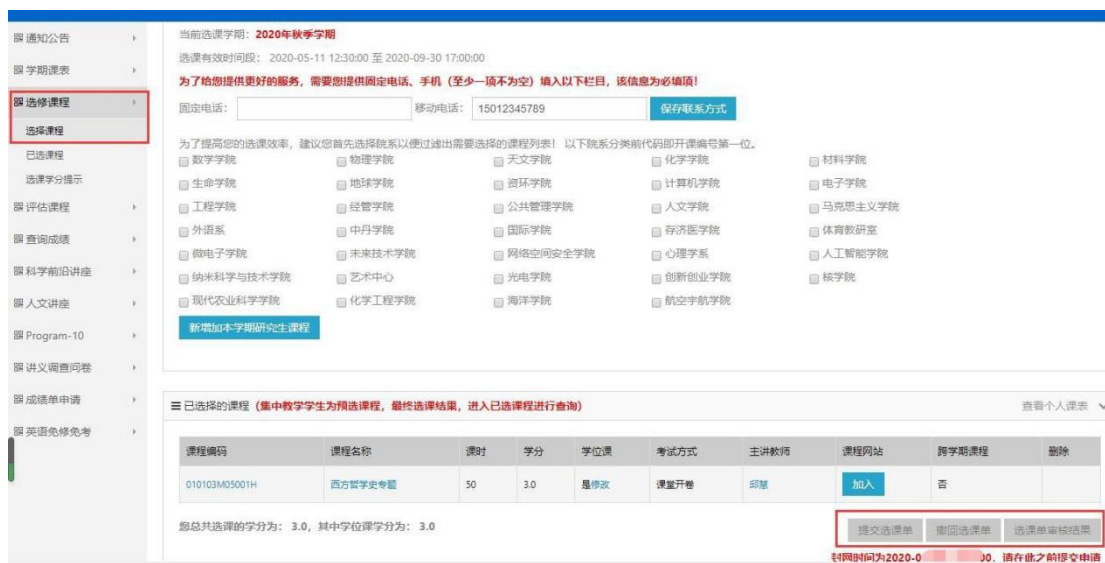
通知公告
学期课表
选修课程
选择课程
已选课程
选课学分提示
评估课程
查询成绩
科学前沿讲座
人文讲座
Program-10
讲义调查问卷
成绩单申请
英语免修免考

当前选课学期：2020年秋季学期

选课有效时间段：2020-05-11 12:30:00 至 2020-09-30 17:00:00

为了给您提供更好的服务，需要您提供固定电话、手机（至少一项不为空）填入以下栏目，该信息为必填项！

固定电话：
移动电话：15012345789
保存联系方式

为了提高您的选课效率，建议您首先选择院系以便过滤出需要选择的课程列表！以下院系分类前代码即开课编号第一位。

数学学院
物理学院
天文学院
化学学院
材料学院
生命学院
地球学院
资环学院
计算机学院
电子学院
工程学院
经管学院
公共管理学院
人文学院
马克思主义学院
外语系
中丹学院
国际学院
存济医学院
体育教研室
微电子学院
未来技术学院
网络空间安全学院
心理学系
人工智能学院
纳米科学与技术学院
艺术中心
光电学院
创新创业学院
核学院
现代农业科学学院
化学工程学院
海洋学院
航空宇航学院

新增加本学期研究生课程

已选择的课程（集中教学学生为预选课程，最终选课结果，进入已选课程进行查询）
查看个人课表

| 课程编码 | 课程名称 | 课时 | 学分 | 学位课 | 考试方式 | 主讲教师 | 课程网站 | 跨学期课程 | 删除 |
|---|---|---|---|---|---|---|---|---|---|
| 010103M05001H | 西方哲学史专题 | 50 | 3.0 | 是修改 | 课堂开卷 | 邱慧 | 加入 | 否 | |

您总共选课的学分为：3.0，其中学位课学分为：3.0

提交选课单
撤回选课单
选课单审核结果

封网时间为2020-0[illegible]0，请在此之前提交申请